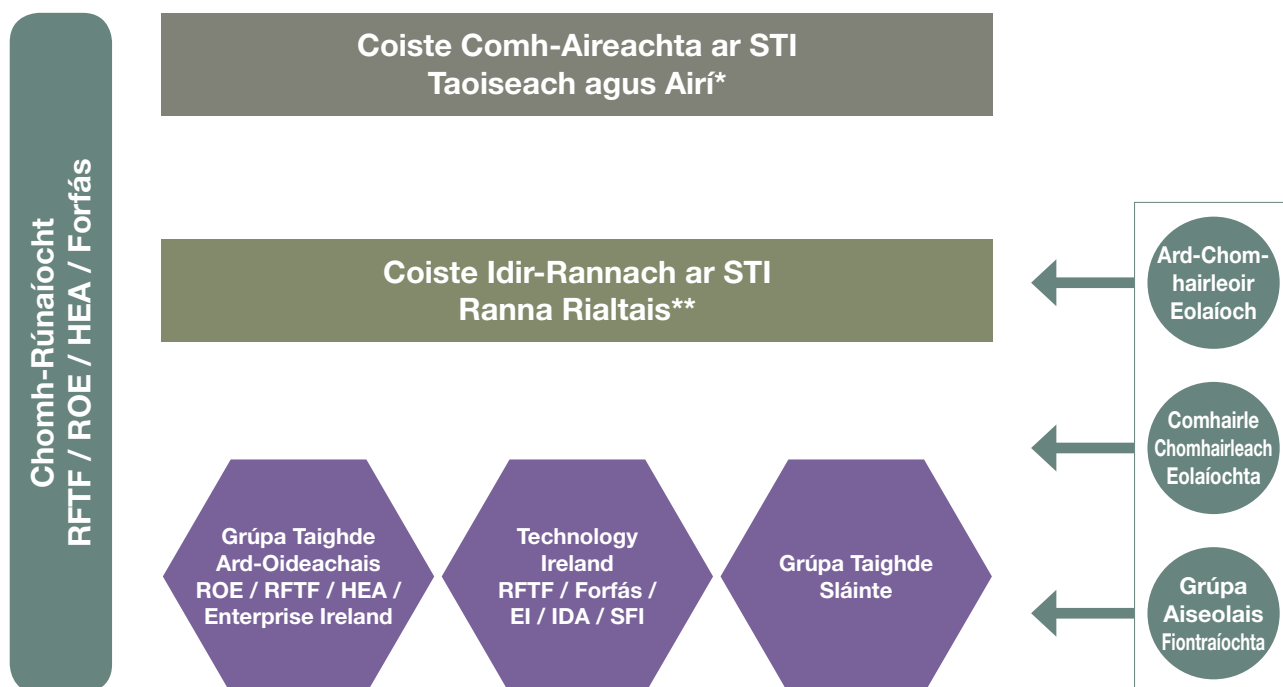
Chomh-Rúnaíocht
RFTF / ROE / HEA / Forfás

Coiste Comh-Aireachta ar STI
Taoiseach agus Airí*

Coiste Idir-Rannach ar STI
Ranna Rialtais**

Ard-Chomhairleoir Eolaíoch

Comhairle Chomhairleach Eolaíochta

Grúpa Aiseolais Fiontraíochta

Grúpa Taighde Ard-Oideachais
ROE / RFTF / HEA / Enterprise Ireland

Technology Ireland
RFTF / Forfás / EI / IDA / SFI

Grúpa Taighde Sláinte